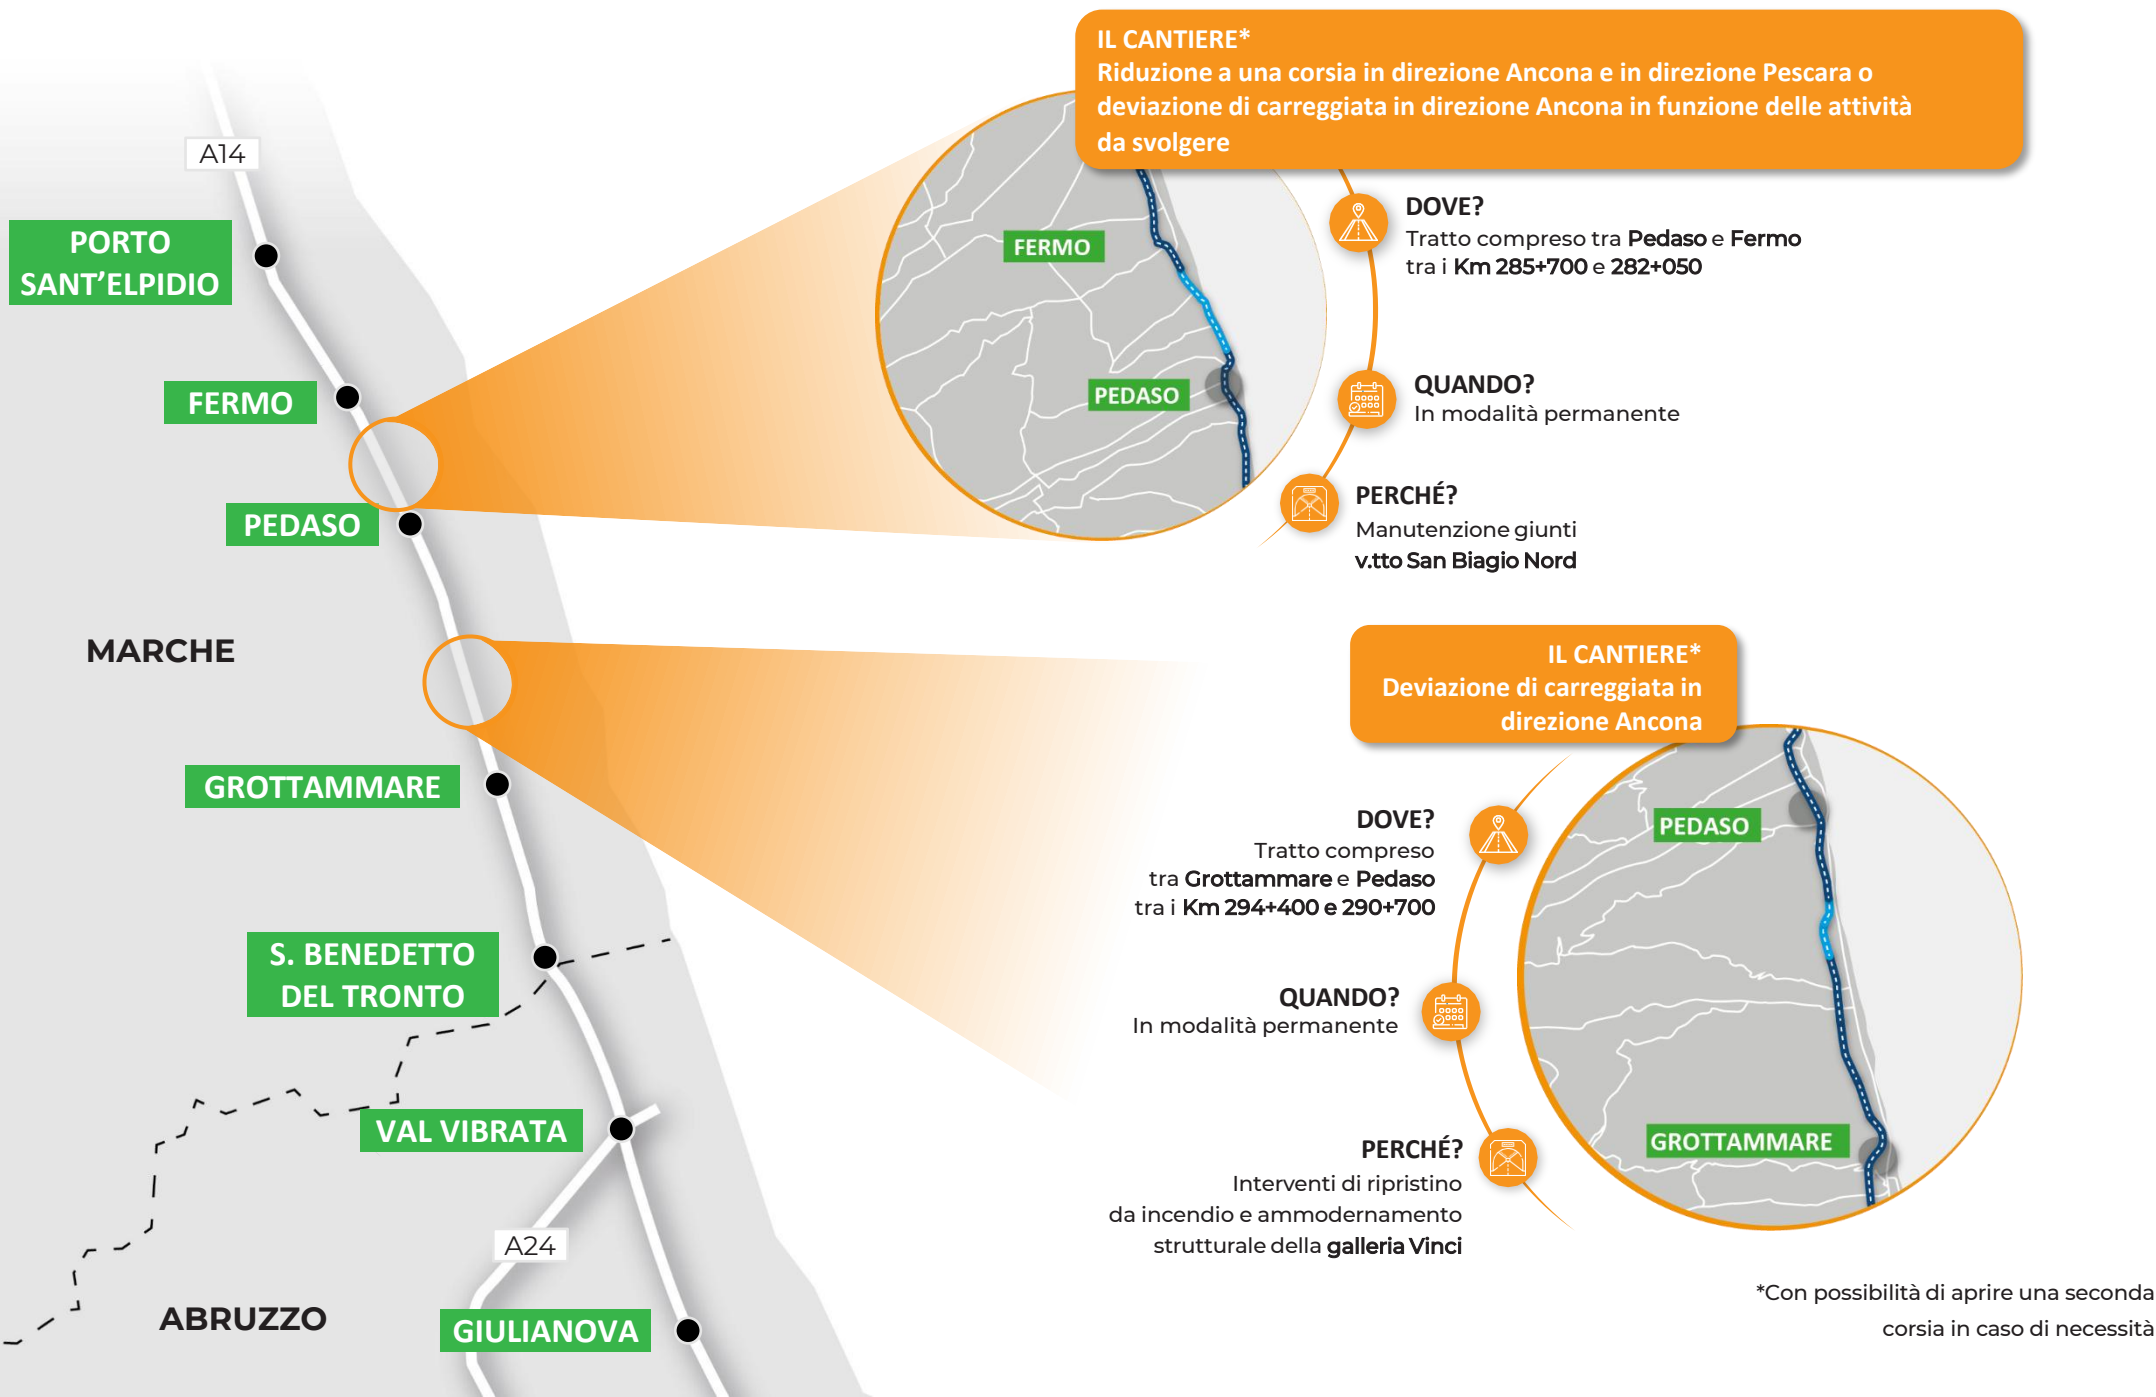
A14

PORTO SANT'ELPIDIO

FERMO

PEDASO

MARCHE

GROTTAMMARE

S. BENEDETTO DEL TRONTO

VAL VIBRATA

A24

ABRUZZO

GIULIANOVA

IL CANTIERE*
Riduzione a una corsia in direzione Ancona e in direzione Pescara o deviazione di carreggiata in direzione Ancona in funzione delle attività da svolgere

FERMO

PEDASO

DOVE?
Tratto compreso tra Pedaso e Fermo tra i Km 285+700 e 282+050

QUANDO?
In modalità permanente

PERCHÉ?
Manutenzione giunti v.tto San Biagio Nord

IL CANTIERE*
Deviazione di carreggiata in direzione Ancona

DOVE?
Tratto compreso tra Grottammare e Pedaso tra i Km 294+400 e 290+700

QUANDO?
In modalità permanente

PERCHÉ?
Interventi di ripristino da incendio e ammodernamento strutturale della galleria Vinci

PEDASO

GROTTAMMARE

*Con possibilità di aprire una seconda corsia in caso di necessità